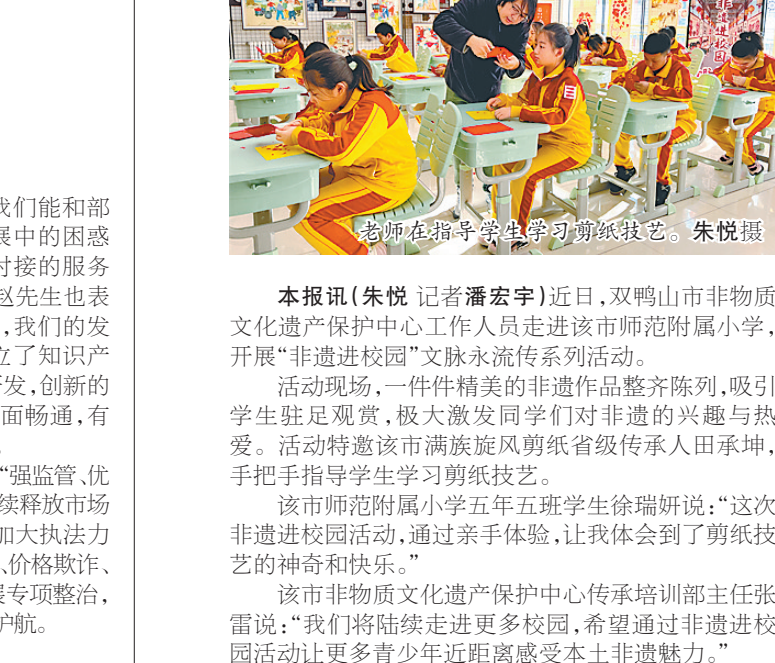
我们能和部
展中的困惑
对接的服务
赵先生也表
，我们的发
立了知识产
开发，创新的
面畅通，有

"强监管、优
续释放市场
加大执法力
、价格欺诈、
展专项整治，
护航。

老师在指导学生学习剪纸技艺。朱悦摄

本报讯（朱悦 记者潘宏宇）近日，双鸭山市非物质文化遗产保护中心工作人员走进该市师范附属小学，开展"非遗进校园"文脉永流传系列活动。

活动现场，一件件精美的非遗作品整齐陈列，吸引学生驻足观赏，极大激发同学们对非遗的兴趣与热爱。活动特邀该市满族旋风剪纸省级传承人田承坤，手把手指导学生学习剪纸技艺。

该市师范附属小学五年五班学生徐瑞妍说："这次非遗进校园活动，通过亲手体验，让我体会到了剪纸技艺的神奇和快乐。"

该市非物质文化遗产保护中心传承培训部主任张雷说："我们将陆续走进更多校园，希望通过非遗进校园活动让更多青少年近距离感受本土非遗魅力。"